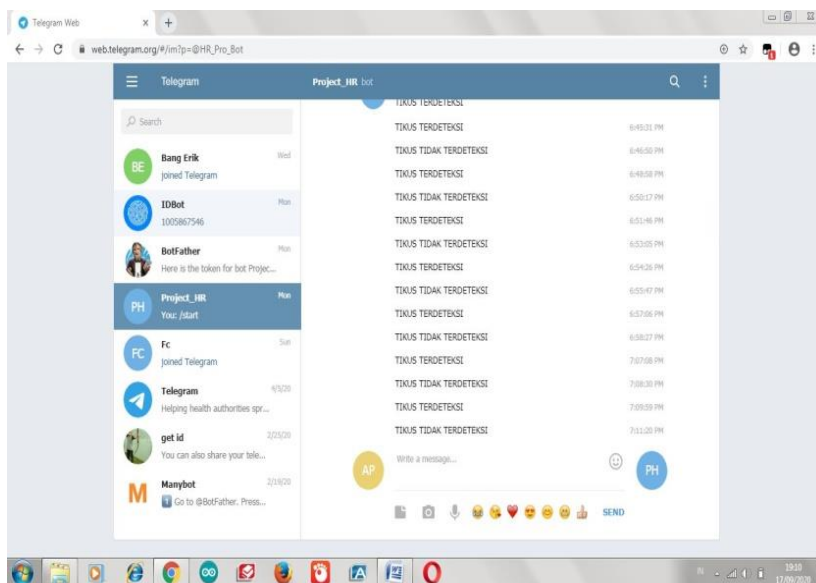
Telegram Web × +

web.telegram.org/#/im?p=@HR_Pro_Bot

Telegram

Project_HR bot

Search

BE Bang Erik Wed
joined Telegram

IDBot Mon
1005867546

BotFather Mon
Here is the token for bot Projec...

PH Project_HR Mon
You: /start

FC Fc Sun
joined Telegram

Telegram 4/5/20
Helping health authorities spr...

get id 2/25/20
You can also share your tele...

M Manybot 2/19/20
Go to @BotFather. Press...

TIKUS TERDETEKSI

TIKUS TERDETEKSI 6:45:31 PM

TIKUS TIDAK TERDETEKSI 6:46:50 PM

TIKUS TERDETEKSI 6:48:58 PM

TIKUS TIDAK TERDETEKSI 6:50:17 PM

TIKUS TERDETEKSI 6:51:46 PM

TIKUS TIDAK TERDETEKSI 6:53:05 PM

TIKUS TERDETEKSI 6:54:26 PM

TIKUS TIDAK TERDETEKSI 6:55:47 PM

TIKUS TERDETEKSI 6:57:06 PM

TIKUS TIDAK TERDETEKSI 6:58:27 PM

TIKUS TERDETEKSI 7:07:08 PM

TIKUS TIDAK TERDETEKSI 7:08:30 PM

TIKUS TERDETEKSI 7:09:59 PM

TIKUS TIDAK TERDETEKSI 7:11:20 PM

AP Write a message... PH

SEND

19:10
17/09/2020